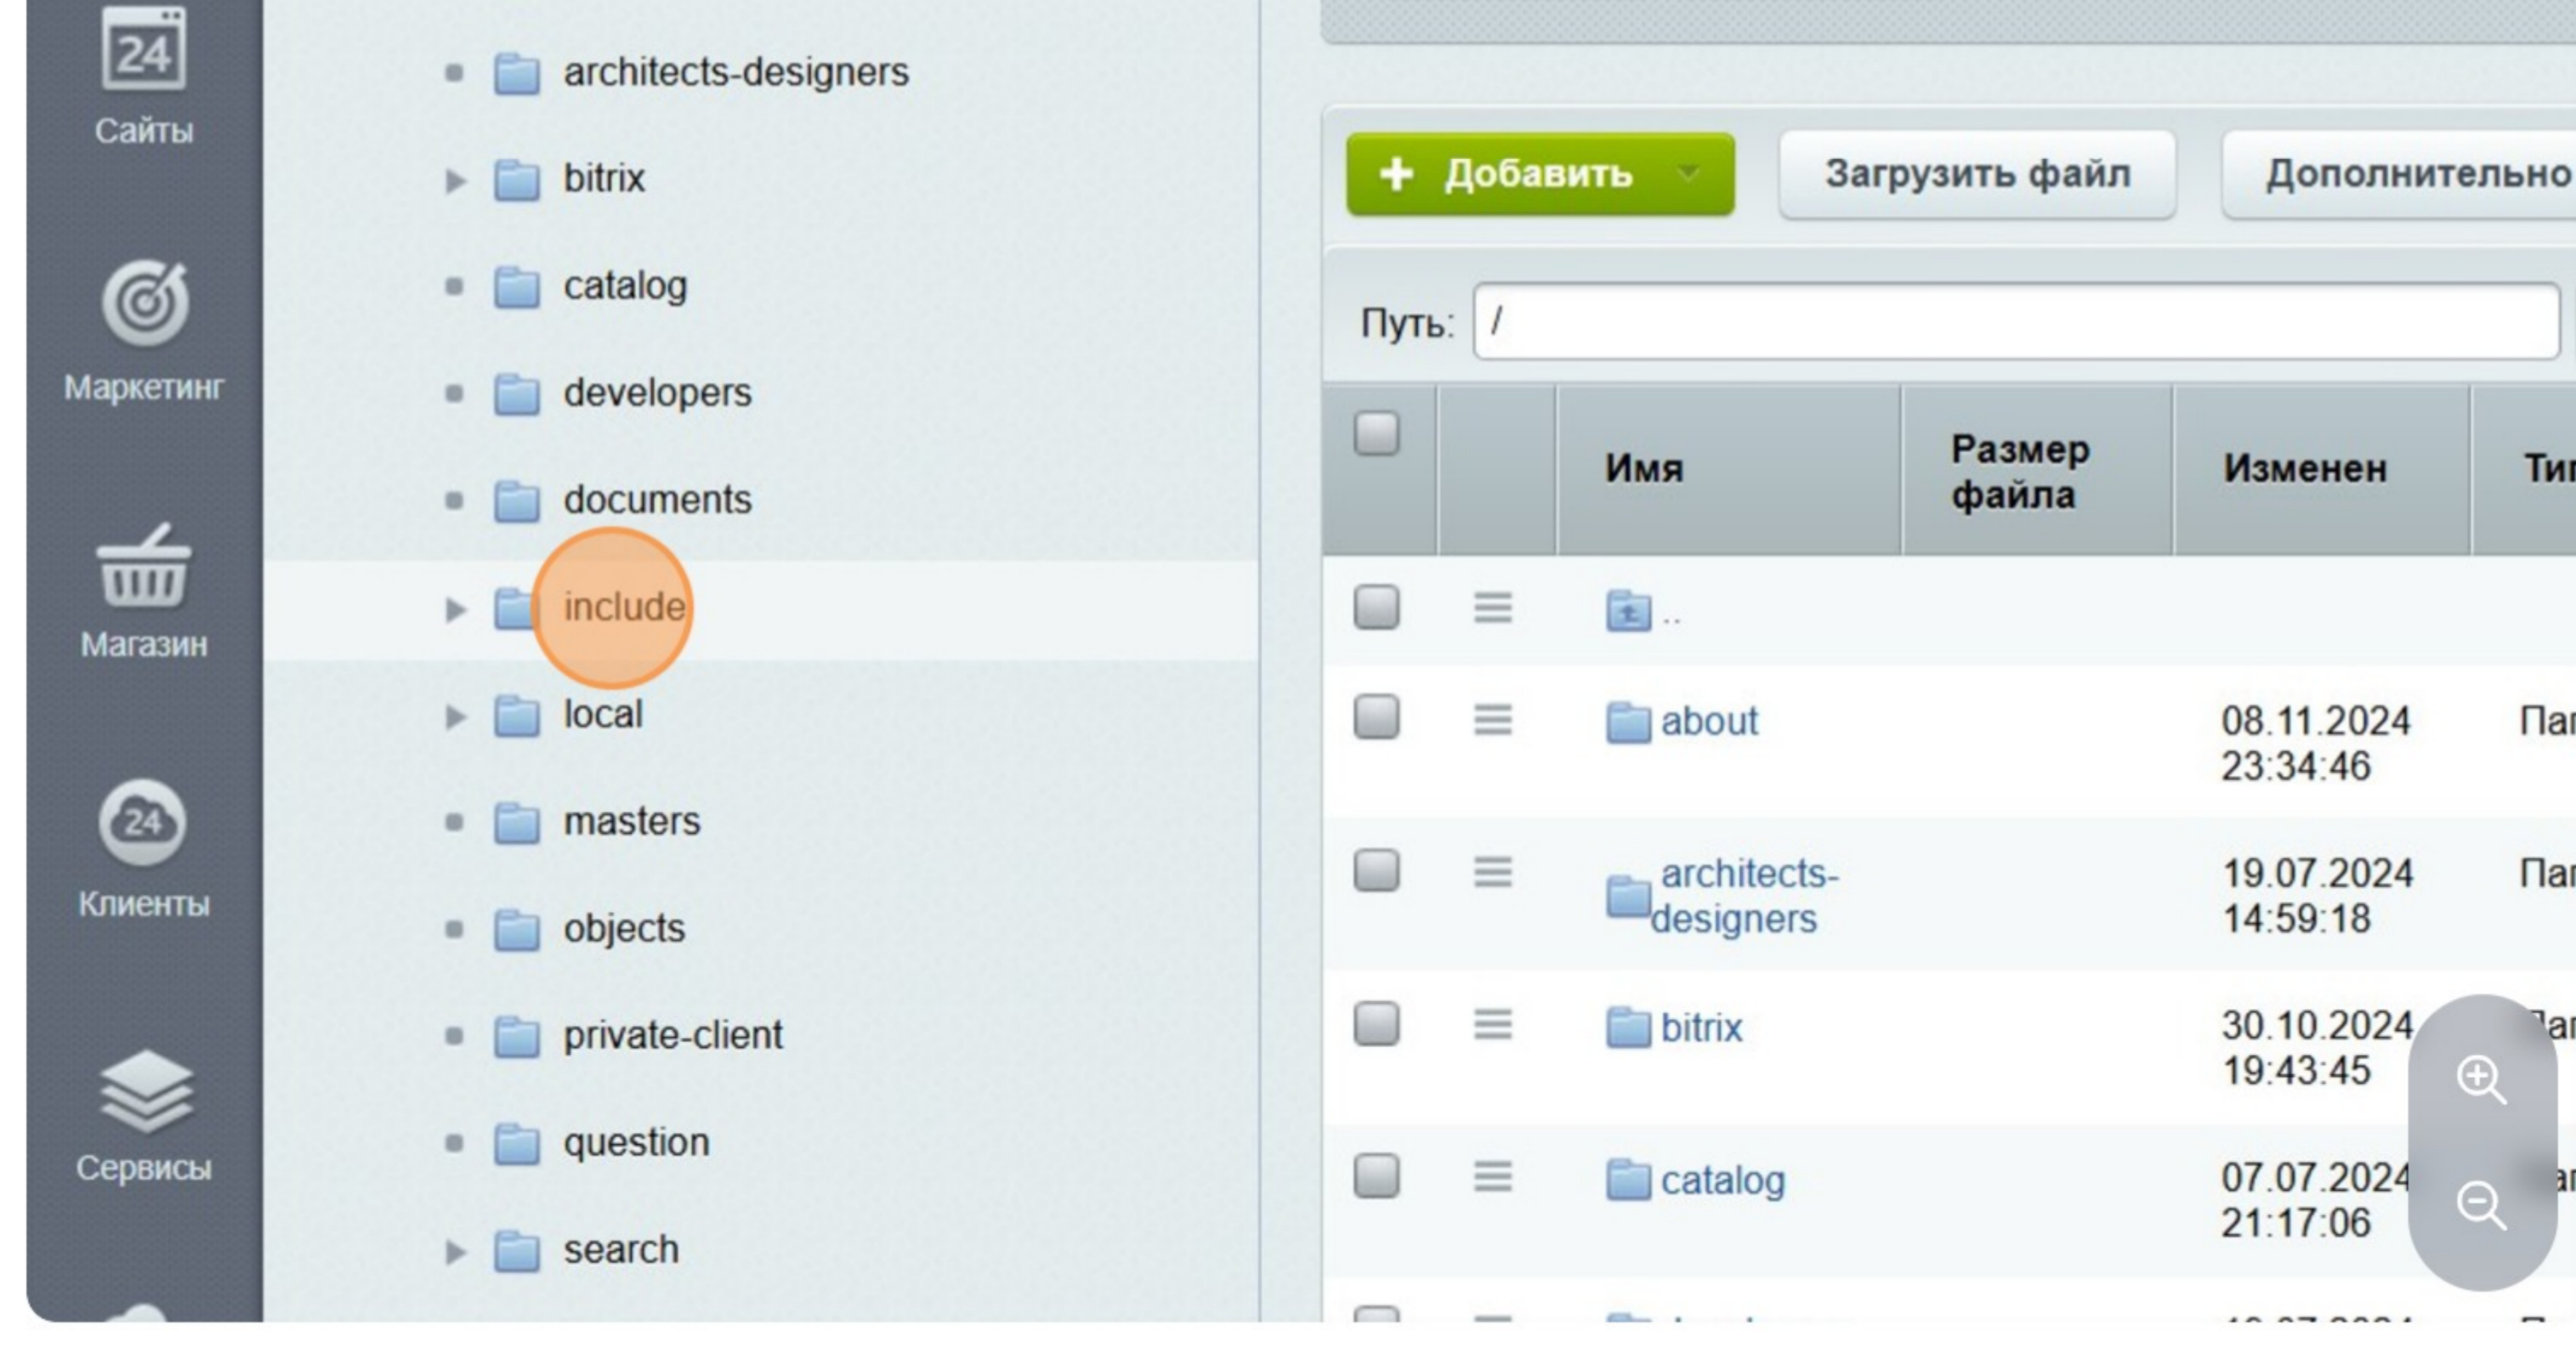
24
Сайты

Маркетинг

Магазин

24
Клиенты

Сервисы

architects-designers
bitrix
catalog
developers
documents
include
local
masters
objects
private-client
question
search

+ Добавить
Загрузить файл
Дополнительно

Путь: /

| | | Имя | Размер файла | Изменен | Ти |
|---|---|---|---|---|---|
| | | .. | | | |
| | | about | | 08.11.2024 23:34:46 | Па |
| | | architects-designers | | 19.07.2024 14:59:18 | Па |
| | | bitrix | | 30.10.2024 19:43:45 | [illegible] |
| | | catalog | | 07.07.2024 21:17:06 | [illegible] |